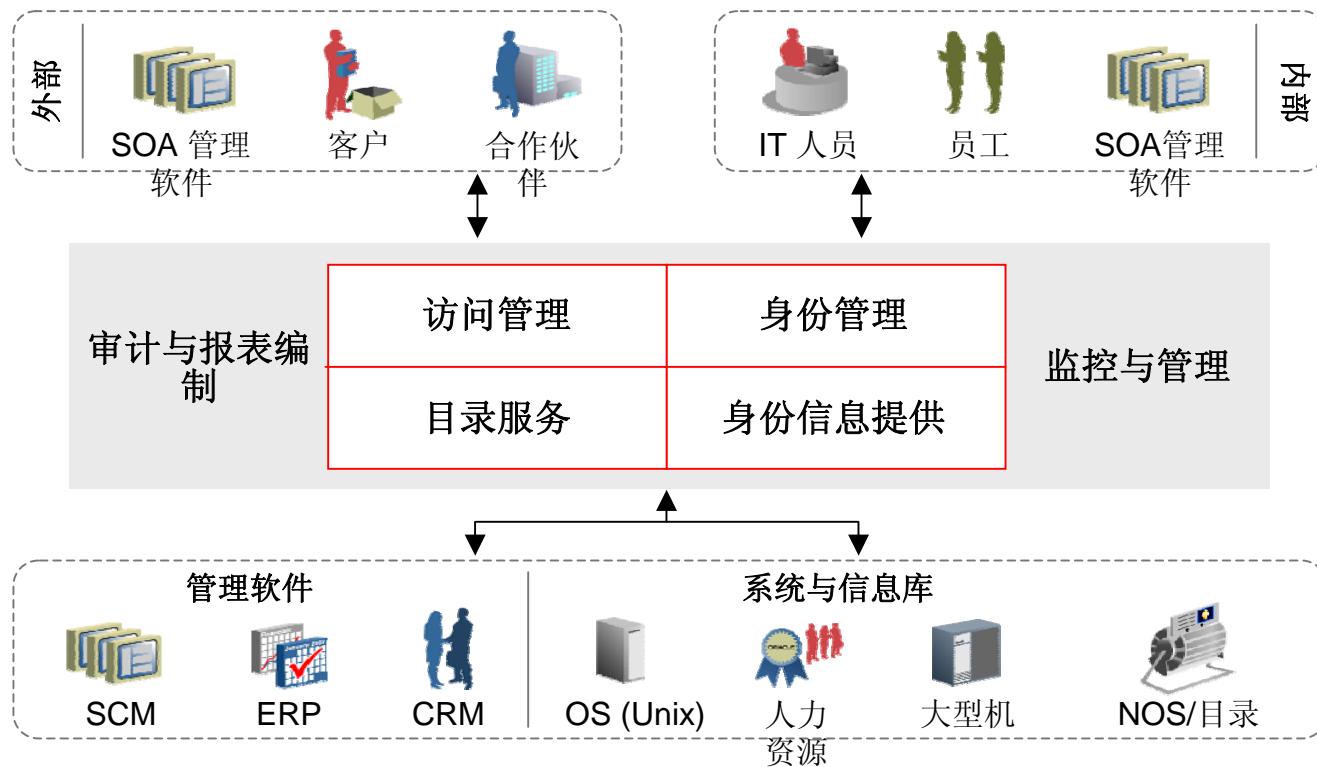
外部

SOA 管理软件

客户

合作伙伴

IT 人员

员工

SOA管理软件

内部

审计与报表编制

访问管理

身份管理

目录服务

身份信息提供

监控与管理

管理软件

SCM

ERP

CRM

系统与信息库

OS (Unix)

人力资源

大型机

NOS/目录